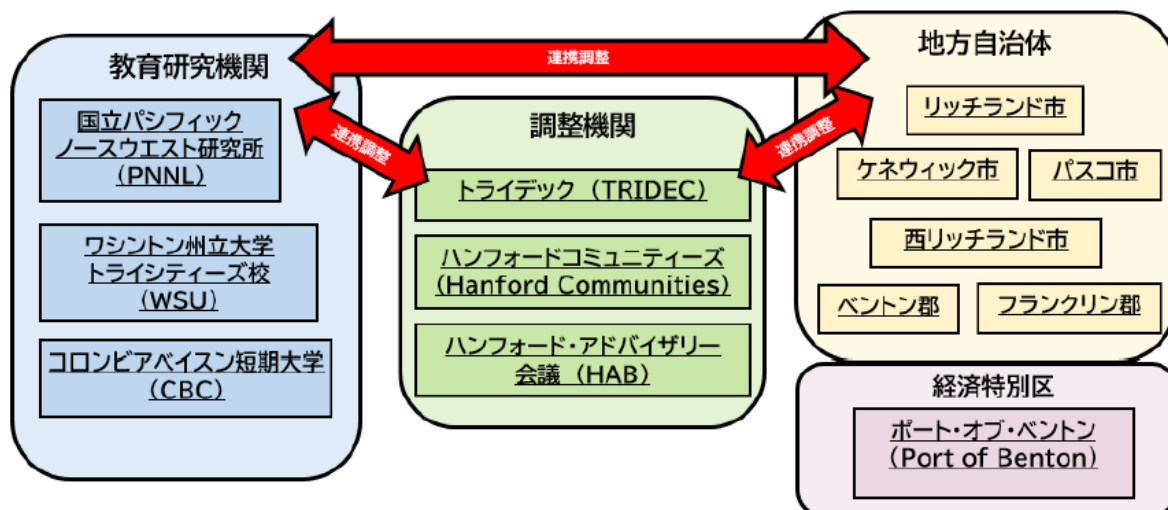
教育研究機関

連携調整

地方自治体

連携調整

調整機関

連携調整

国立パシフィックノースウエスト研究所（PNNL）

ワシントン州立大学トライシティーズ校（WSU）

コロンビアベイスン短期大学（CBC）

トライデック（TRIDEC）

ハンフォードコミュニティーズ（Hanford Communities）

ハンフォード・アドバイザリー会議（HAB）

リッチランド市

ケネウィック市

パスコ市

西リッチランド市

ベントン郡

フランクリン郡

経済特別区

ポート・オブ・ベントン（Port of Benton）